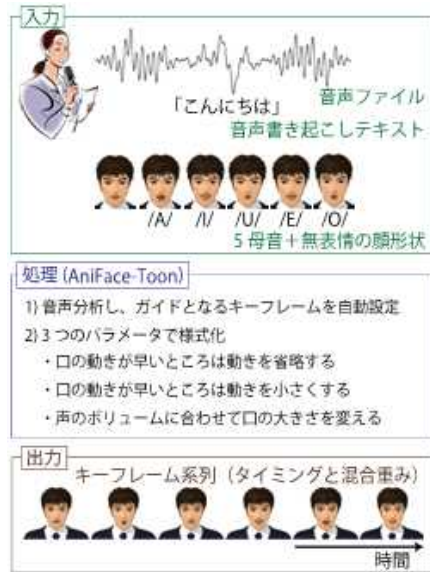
入力

「こんにちは」 音声ファイル
音声書き起こしテキスト

/A/ /I/ /U/ /E/ /O/
5 母音＋無表情の顔形状

処理 (AniFace-Toon)

1) 音声分析し、ガイドとなるキーフレームを自動設定
2) 3 つのパラメータで様式化
・口の動きが早いところは動きを省略する
・口の動きが早いところは動きを小さくする
・声のボリュームに合わせて口の大きさを変える

出力
キーフレーム系列（タイミングと混合重み）

時間